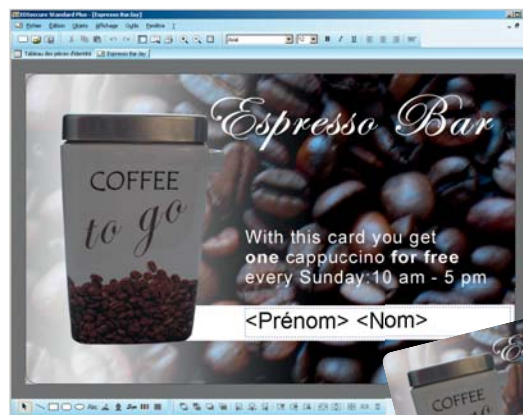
IDSecure Standard Plus - [Espresso Bar.ley]
Fichier Édition Objets Affichage Outils Fenêtre ?
Arial
Tableau des pièces d'identité Espresso Bar.ley

Espresso Bar

COFFEE
to go

With this card you get
one cappuccino for free
every Sunday:10 am - 5 pm

<Prénom> <Nom>

COFFEE